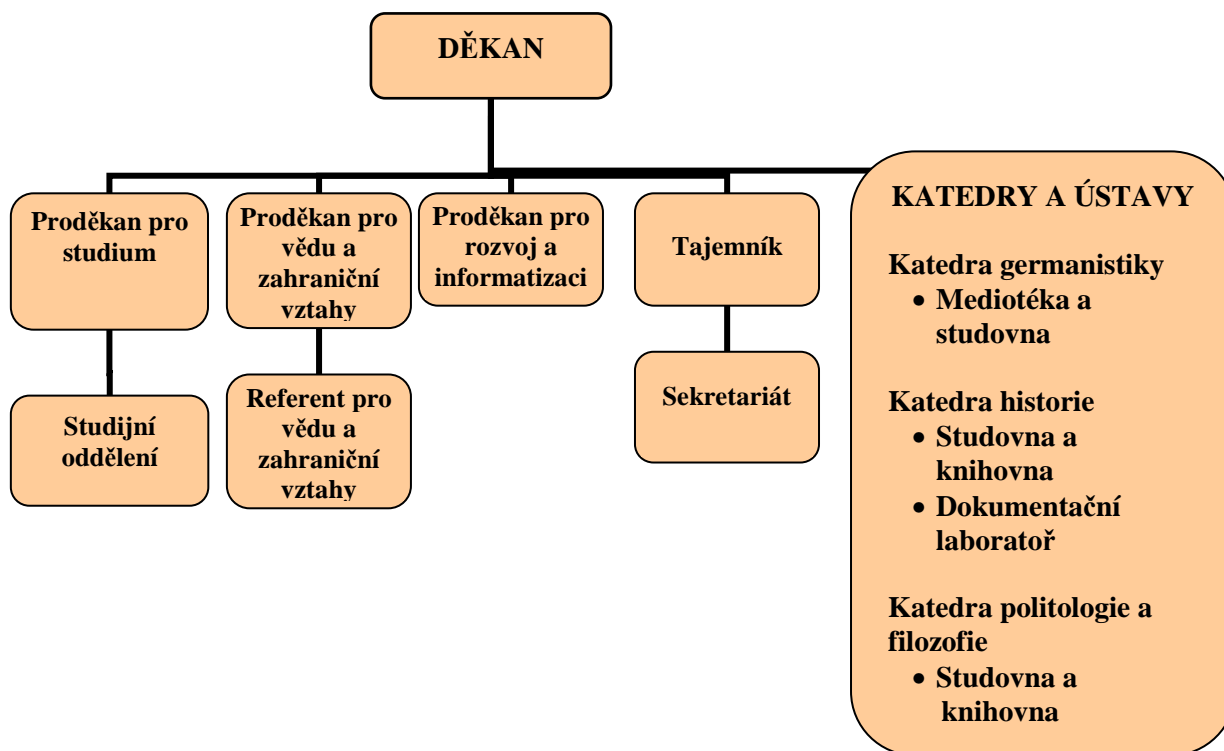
DĚKAN

Proděkan pro studium

Studijní oddělení

Proděkan pro vědu a zahraniční vztahy

Referent pro vědu a zahraniční vztahy

Proděkan pro rozvoj a informatizaci

Tajemník

Sekretariát

KATEDRY A ÚSTAVY

Katedra germanistiky
- Mediotéka a studovna

Katedra historie
- Studovna a knihovna
- Dokumentační laboratoř

Katedra politologie a filozofie
- Studovna a knihovna